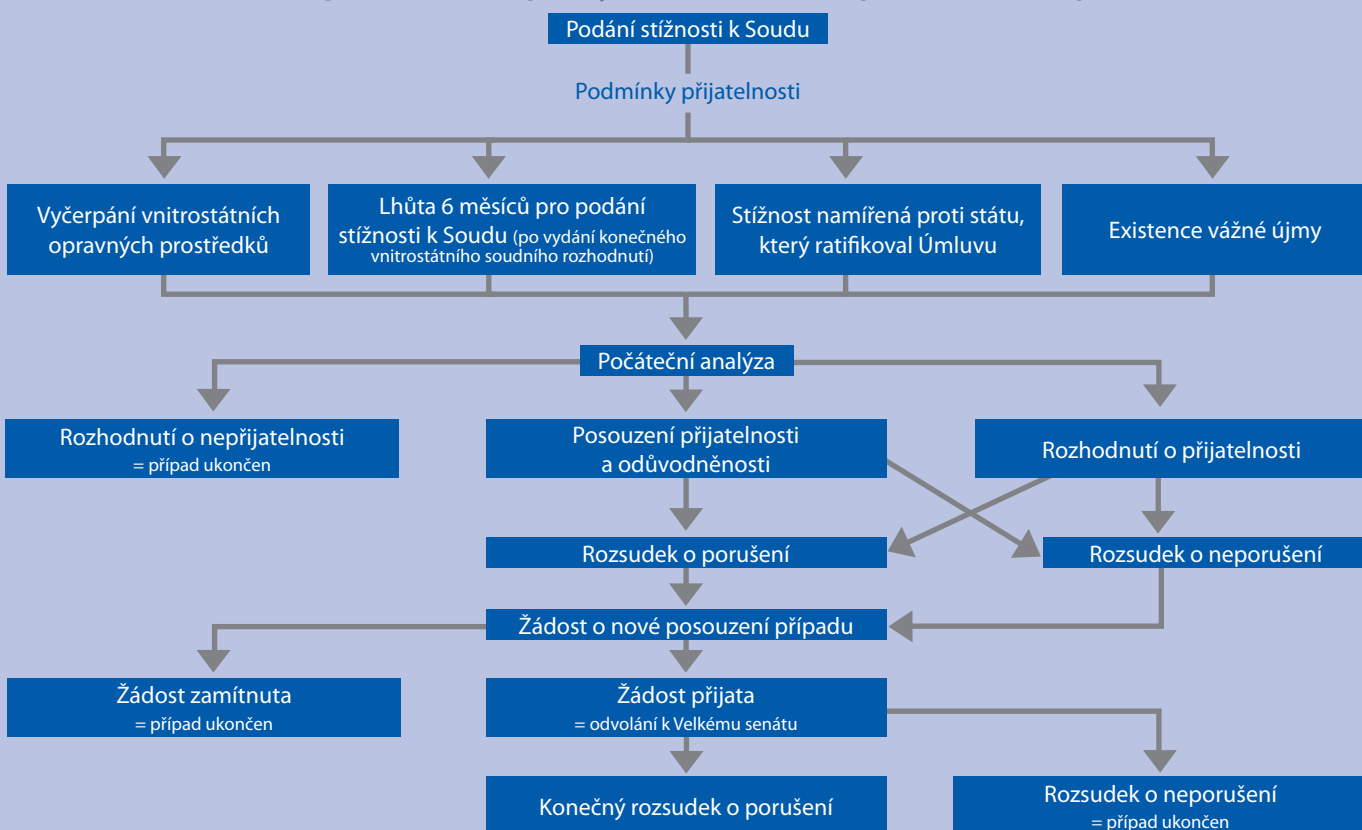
Podání stížnosti k Soudu

Podmínky přijatelnosti

Vyčerpání vnitrostátních opravných prostředků

Lhůta 6 měsíců pro podání stížnosti k Soudu (po vydání konečného vnitrostátního soudního rozhodnutí)

Stížnost namířená proti státu, který ratifikoval Úmluvu

Existence vážné újmy

Počáteční analýza

Rozhodnutí o nepřijatelnosti
= případ ukončen

Posouzení přijatelnosti a odůvodněnosti

Rozhodnutí o přijatelnosti

Rozsudek o porušení

Rozsudek o neporušení

Žádost o nové posouzení případu

Žádost zamítnuta
= případ ukončen

Žádost přijata
= odvolání k Velkému senátu

Konečný rozsudek o porušení

Rozsudek o neporušení
= případ ukončen